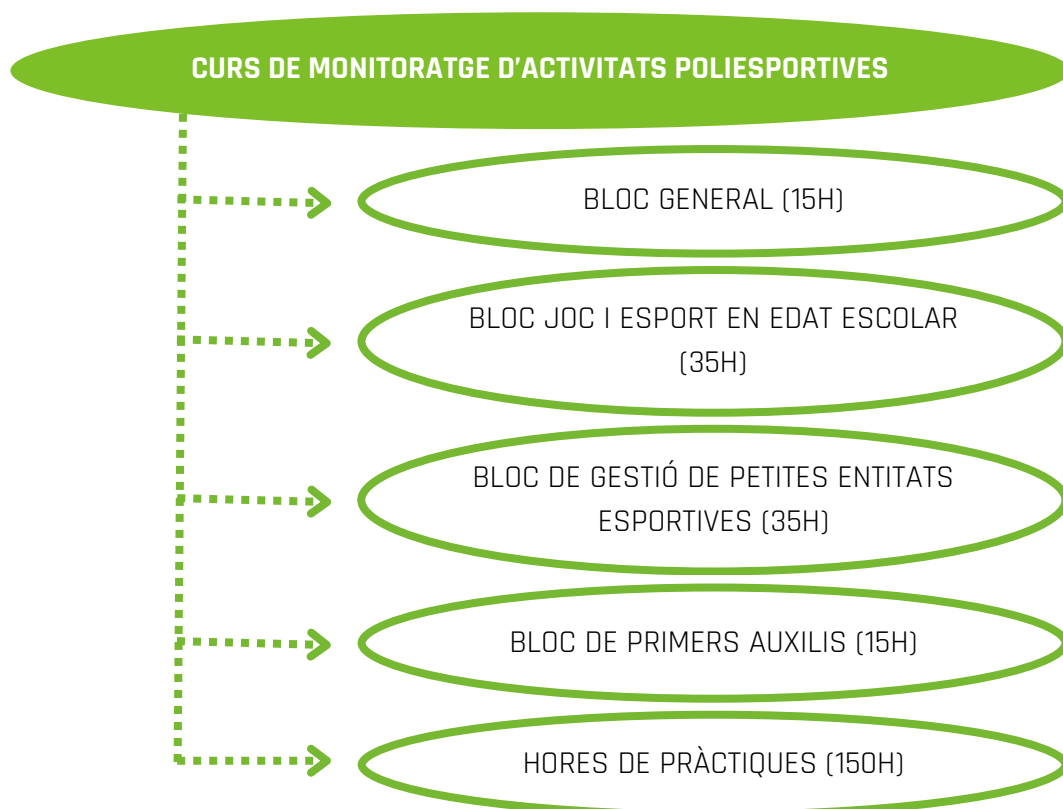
CURS DE MONITORATGE D'ACTIVITATS POLIESPORTIVES

BLOC GENERAL (15H)

BLOC JOC I ESPORT EN EDAT ESCOLAR (35H)

BLOC DE GESTIÓ DE PETITES ENTITATS ESPORTIVES (35H)

BLOC DE PRIMERS AUXILIS (15H)

HORES DE PRÀCTIQUES (150H)